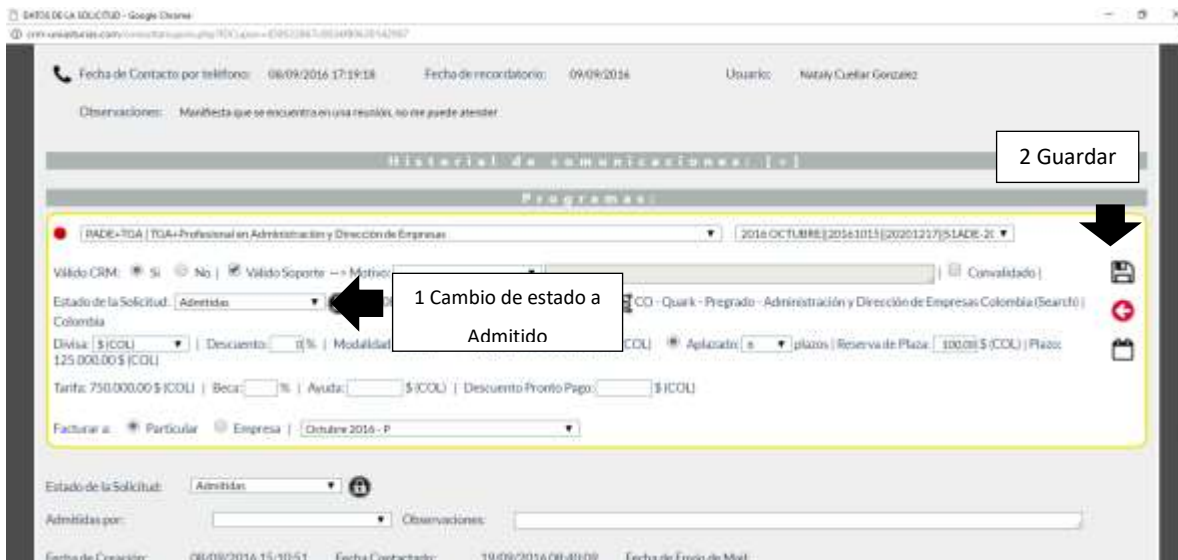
DATOS DE LA SOLICITUD - Google Chrome

Fecha de Contacto por teléfono: 08/09/2016 17:19:18 Fecha de recordatorio: 09/09/2016 Usuario: Nataly Cuellar Gonzalez

Observaciones: Manifiesta que se encuentra en una reunión, no me puede atender

Historial de comunicaciones: [+]

2 Guardar

Programas:

PADE+TOA | TOA+Profesional en Administración y Dirección de Empresas

2016 OCTUBRE|20161015|20201217|51ADE-2(

Válido CRM: Si No | Válido Soporte --> Motivo: | Convalidado |

Estado de la Solicitud: Admitidas

1 Cambio de estado a Admitido

CO - Quark - Pregrado - Administración y Dirección de Empresas Colombia (Search) | Colombia

Divisa: $ (COL) | Descuento: 0 % | Modalidad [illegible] (COL) Aplazado: 6 plazos | Reserva de Plaza: 100,00 $ (COL) | Plazo: 125.000,00 $ (COL)

Tarifa: 750.000,00 $ (COL) | Beca: % | Ayuda: $ (COL) | Descuento Pronto Pago: $ (COL)

Facturar a: Particular Empresa | Octubre 2016 - P

Estado de la Solicitud: Admitidas

Admitidas por: Observaciones:

Fecha de Creación: 08/09/2016 15:20:51 Fecha Contactado: 19/09/2016 08:40:08 Fecha de Envío de Mail: